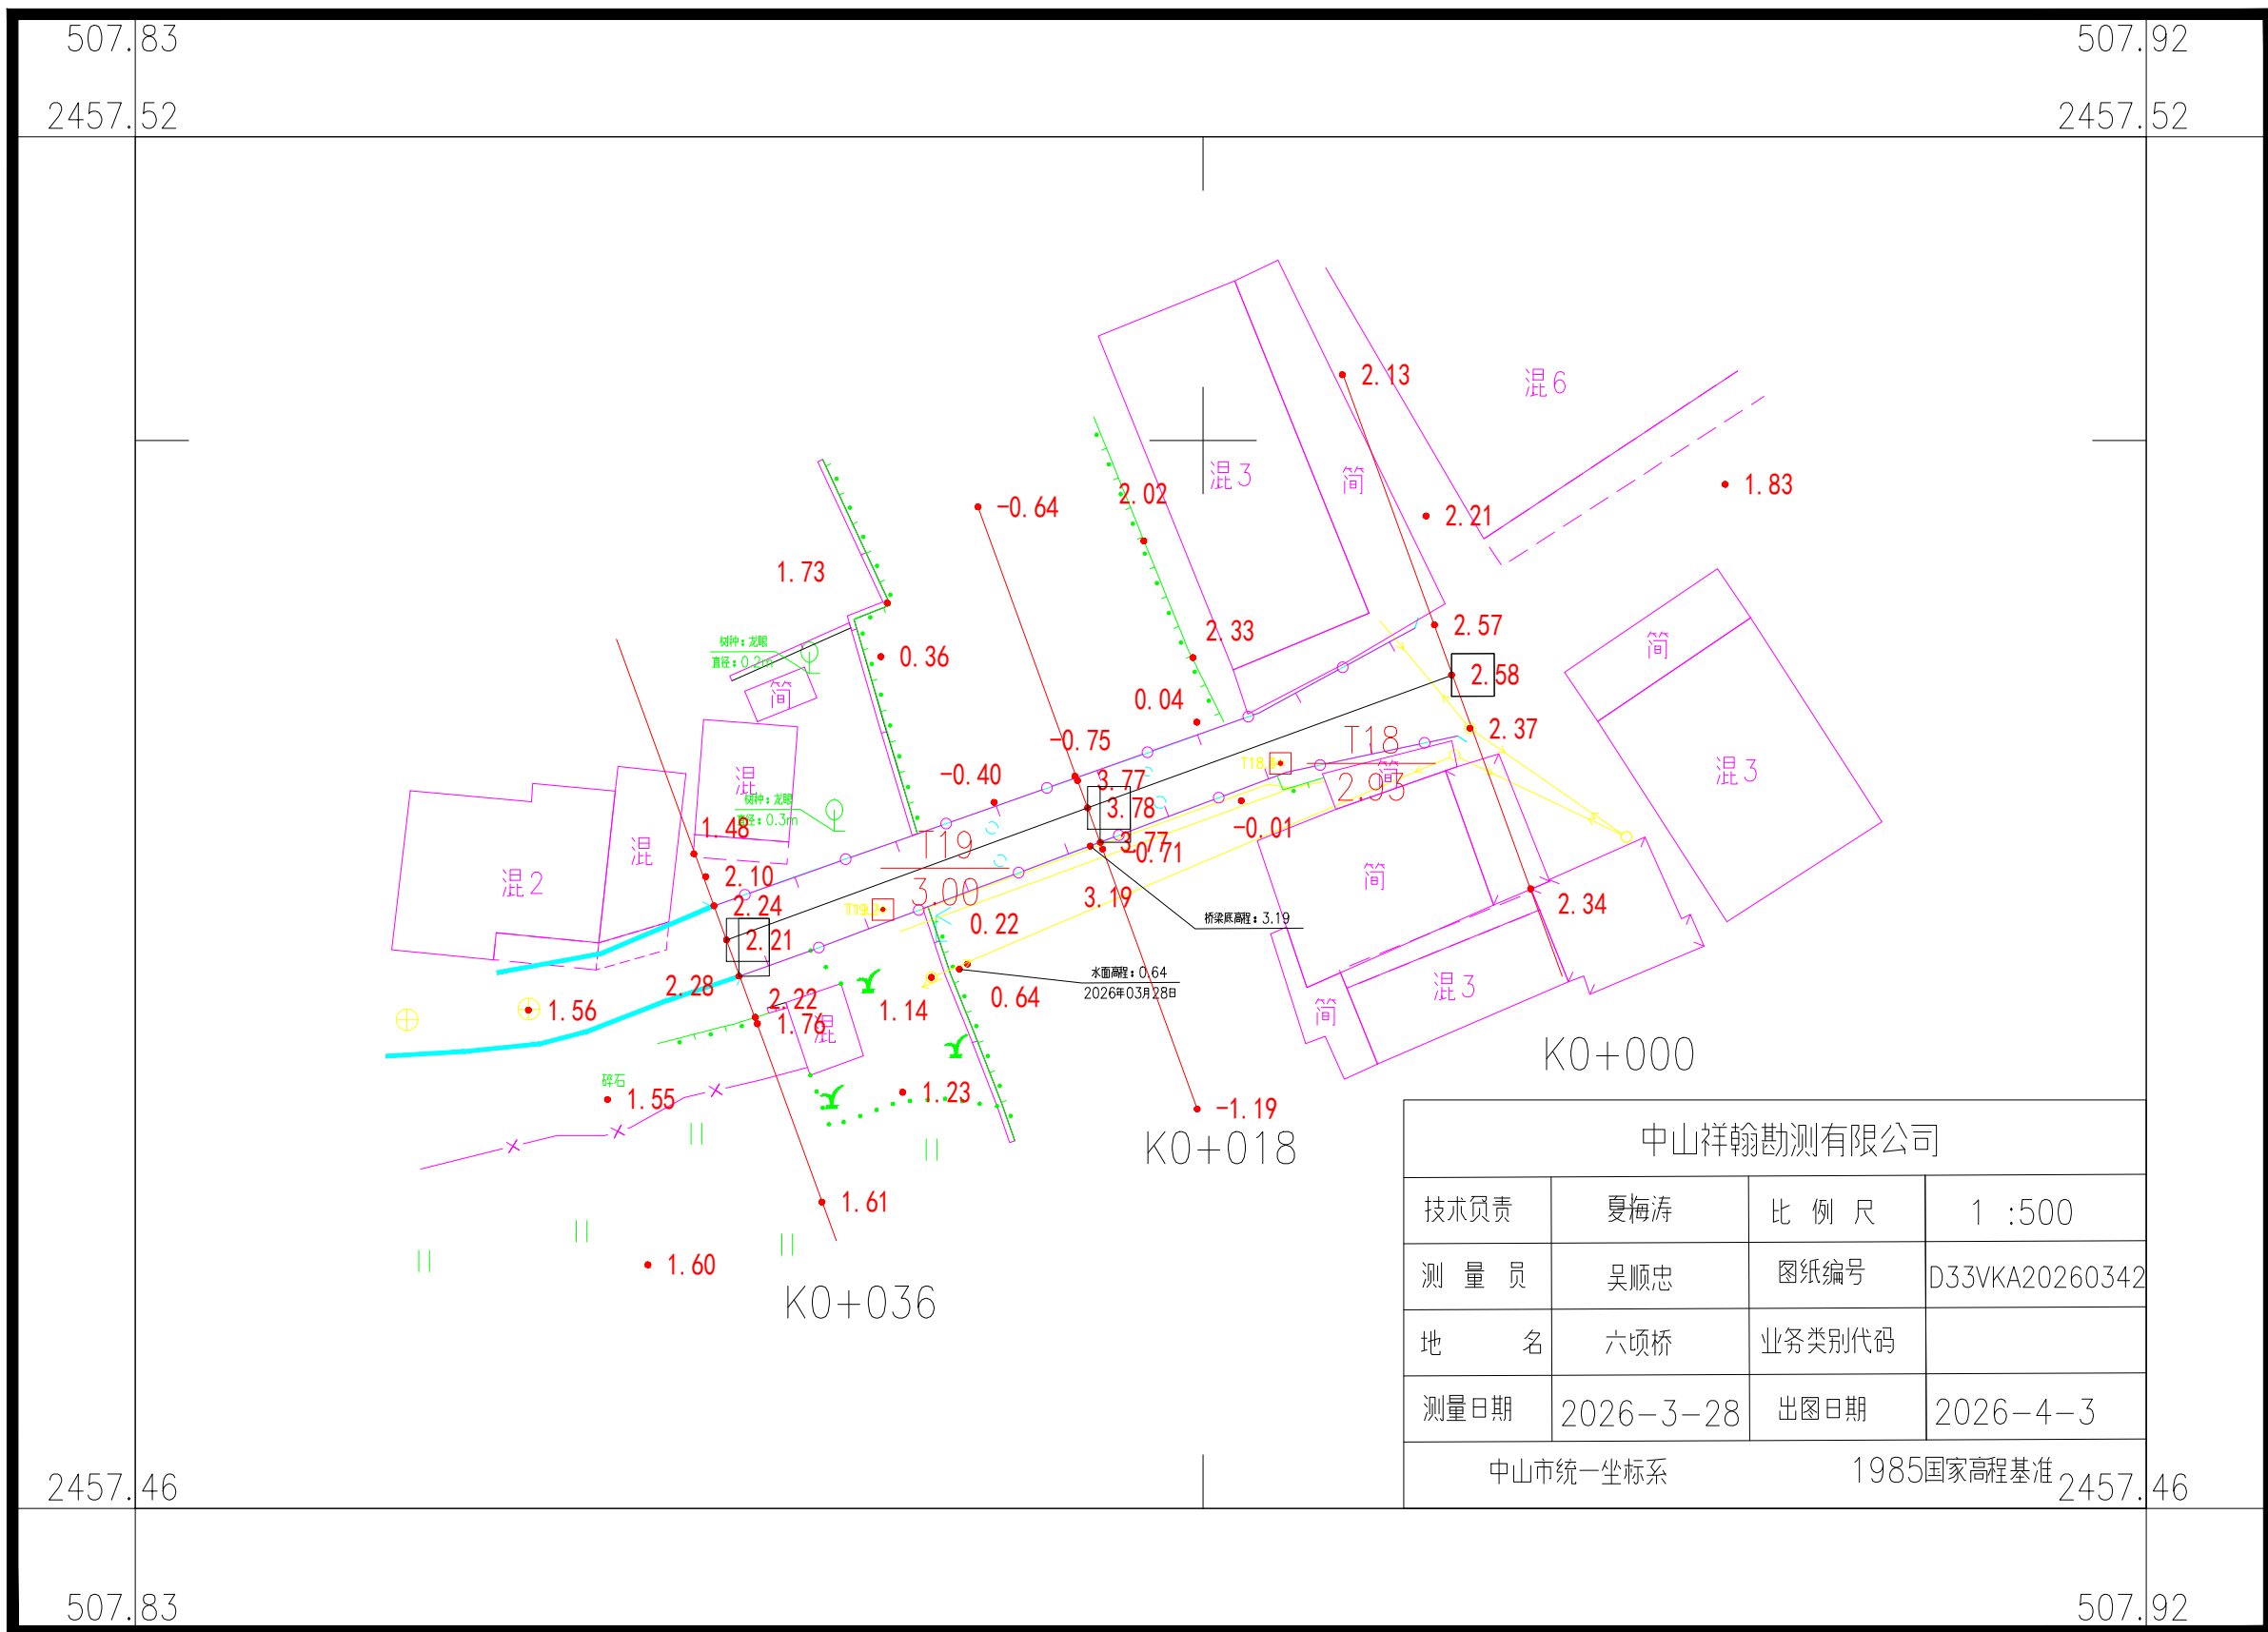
507.83
2457.52
507.92
2457.52

2.13
混6
混3
简
2.02
1.83
2.21
-0.64
1.73
2.33
2.57
简
0.36
树种：龙眼
直径：0.2m
简
0.04
2.58
2.37
混3
-0.75
T18
2.95
简
T18
混
树种：龙眼
直径：0.3m
-0.40
3.77
3.78
3.77
-0.71
-0.01
1.48
T19
3.00
混
混2
2.10
2.24
2.21
T19
0.22
3.19
桥梁底高程：3.19
简
2.34
水面高程：0.64
2026年03月28日
0.64
1.56
2.28
2.22
1.76
混
1.14
混3
简
K0+000
碎石
1.55
1.23
-1.19
K0+018
1.61
1.60
K0+036

中山祥翰勘测有限公司
| 技术负责 | 夏梅涛 | 比 例 尺 | 1 :500 |
|---|---|---|---|
| 测 量 员 | 吴顺忠 | 图纸编号 | D33VKA20260342 |
| 地 名 | 六顷桥 | 业务类别代码 | |
| 测量日期 | 2026-3-28 | 出图日期 | 2026-4-3 |
中山市统一坐标系 1985国家高程基准

2457.46
2457.46
507.83
507.92